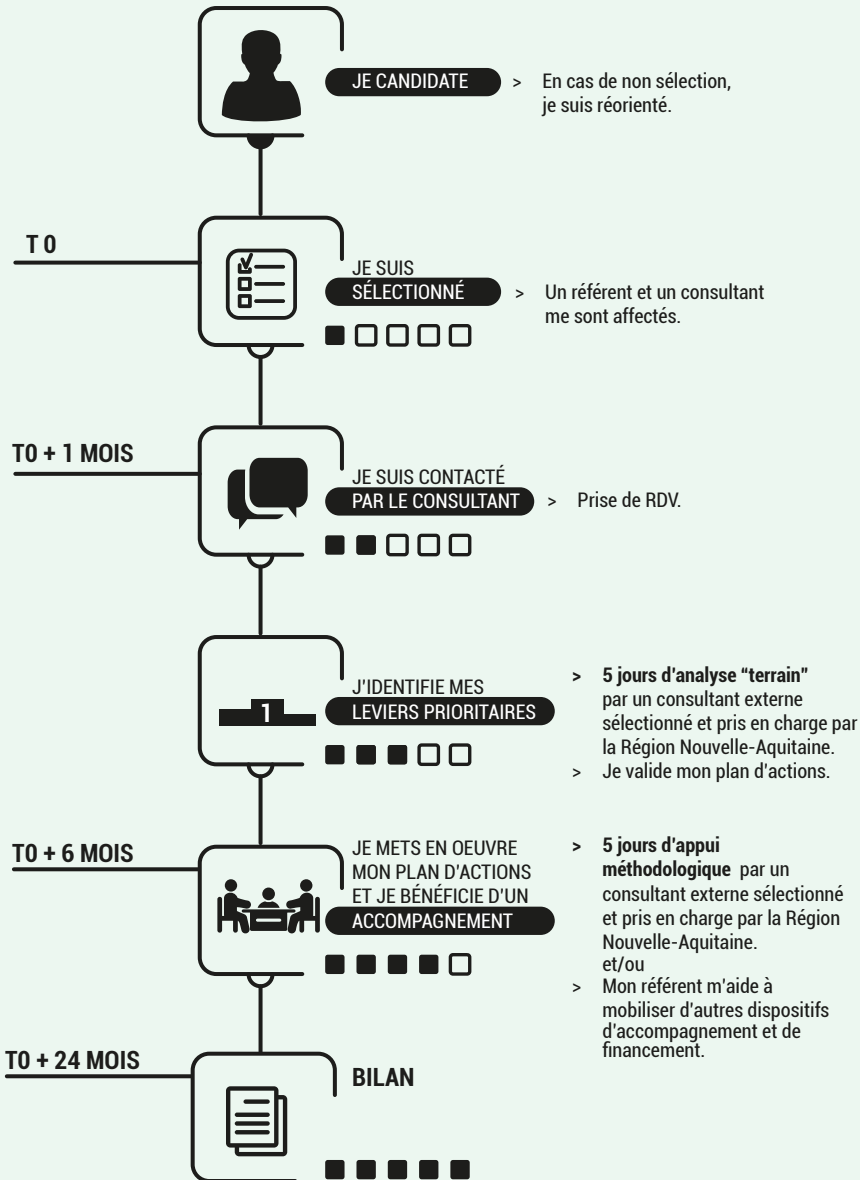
JE CANDIDATE

> En cas de non sélection, je suis réorienté.

T 0

JE SUIS SÉLECTIONNÉ

> Un référent et un consultant me sont affectés.

T0 + 1 MOIS

JE SUIS CONTACTÉ PAR LE CONSULTANT

> Prise de RDV.

1

J'IDENTIFIE MES LEVIERS PRIORITAIRES

> **5 jours d'analyse "terrain"** par un consultant externe sélectionné et pris en charge par la Région Nouvelle-Aquitaine.

> Je valide mon plan d'actions.

T0 + 6 MOIS

JE METS EN OEUVRE MON PLAN D'ACTIONS ET JE BÉNÉFICIE D'UN ACCOMPAGNEMENT

> **5 jours d'appui méthodologique** par un consultant externe sélectionné et pris en charge par la Région Nouvelle-Aquitaine.

et/ou

> Mon référent m'aide à mobiliser d'autres dispositifs d'accompagnement et de financement.

T0 + 24 MOIS

BILAN